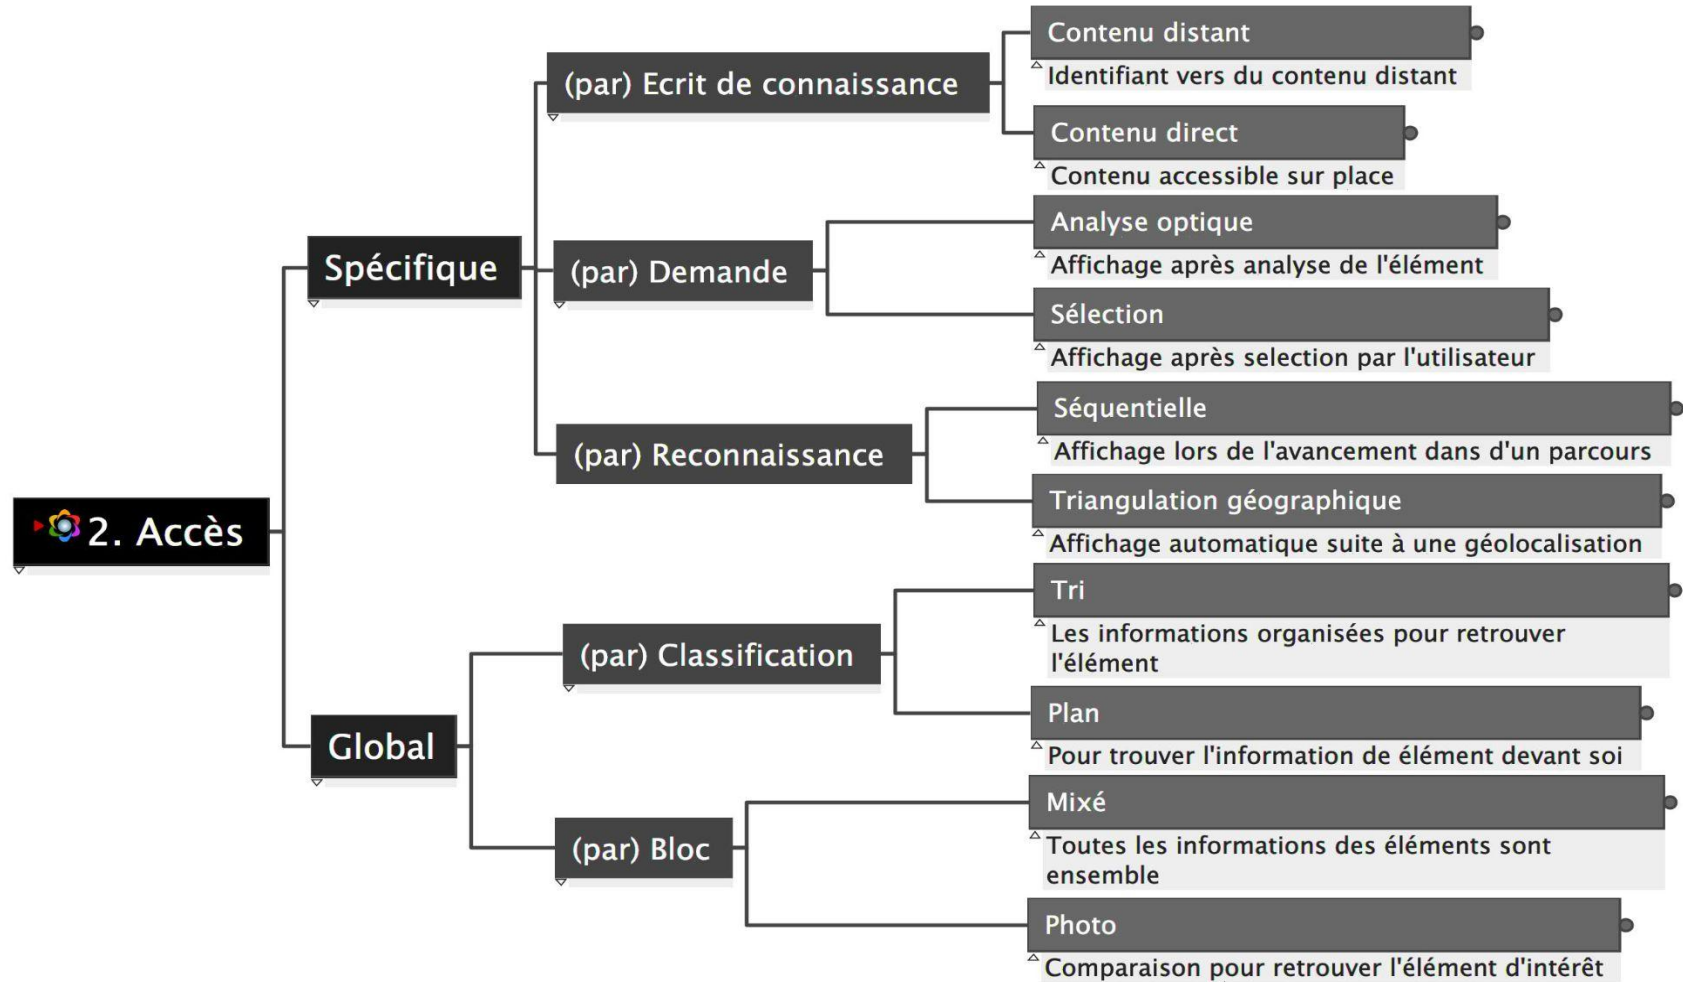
2. Accès

Spécifique

(par) Ecrit de connaissance

Contenu distant
Identifiant vers du contenu distant

Contenu direct
Contenu accessible sur place

(par) Demande

Analyse optique
Affichage après analyse de l'élément

Sélection
Affichage après selection par l'utilisateur

(par) Reconnaissance

Séquentielle
Affichage lors de l'avancement dans d'un parcours

Triangulation géographique
Affichage automatique suite à une géolocalisation

Global

(par) Classification

Tri
Les informations organisées pour retrouver l'élément

Plan
Pour trouver l'information de élément devant soi

(par) Bloc

Mixé
Toutes les informations des éléments sont ensemble

Photo
Comparaison pour retrouver l'élément d'intérêt